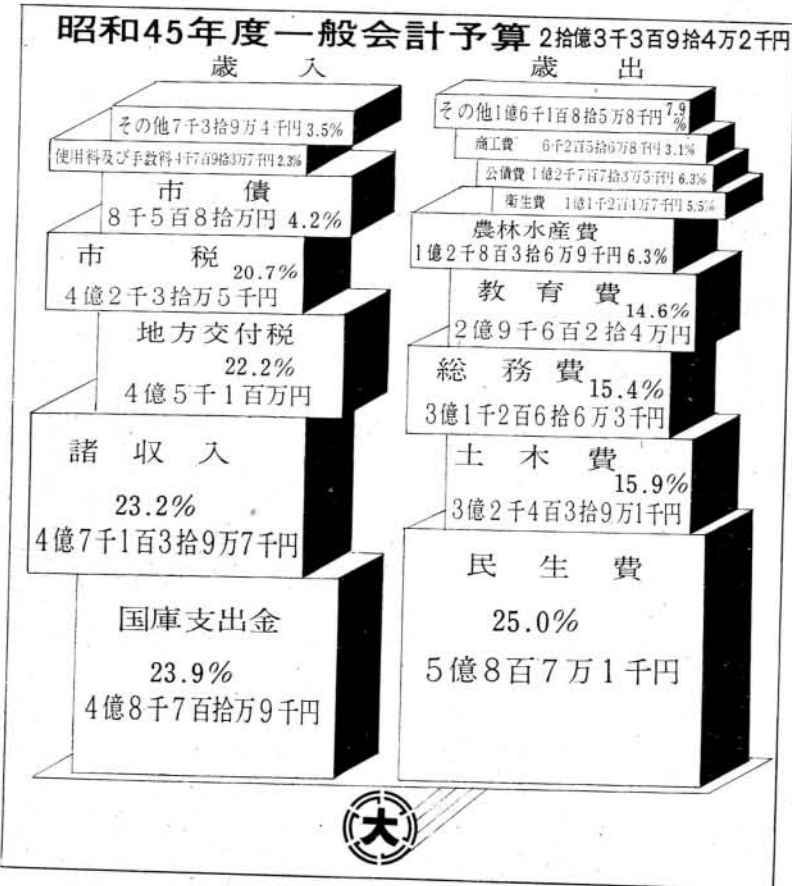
昭和45年度一般会計予算 2拾億3千3百9拾4万2千円

歳　入

その他7千3拾9万4千円 3.5%

使用料及び手数料4千7百9拾3万7千円 2.3%

市　債
8千5百8拾万円 4.2%

市　税 20.7%
4億2千3拾万5千円

地方交付税
22.2%
4億5千1百万円

諸　収　入
23.2%
4億7千1百3拾9万7千円

国庫支出金
23.9%
4億8千7百拾万9千円

歳　出

その他1億6千1百8拾5万8千円 7.9%

商工費 6千2百5拾6万8千円 3.1%

公債費 1億2千7百7拾3万5千円 6.3%

衛生費 1億1千2百1拾1万7千円 5.5%

農林水産費
1億2千8百3拾6万9千円 6.3%

教　育　費
14.6%
2億9千6百2拾4万円

総　務　費 15.4%
3億1千2百6拾6万3千円

土　木　費
15.9%
3億2千4百3拾9万1千円

民　生　費
25.0%
5億8百7万1千円

大